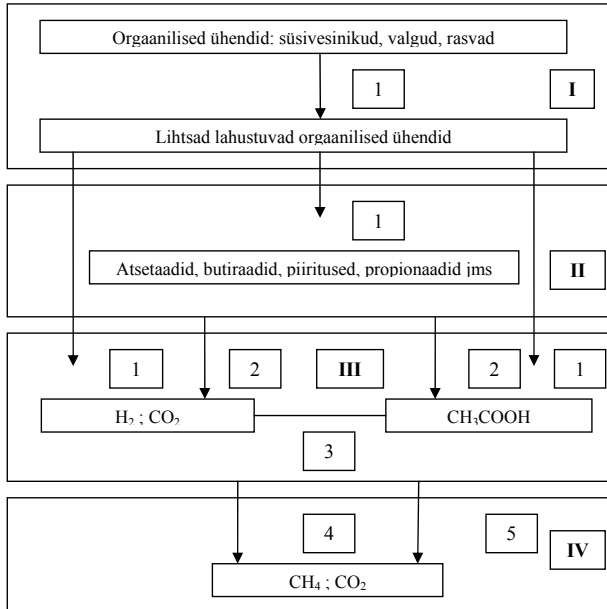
Orgaanilised ühendid: süsivesinikud, valgud, rasvad

1

I

Lihtsad lahustuvad orgaanilised ühendid

1

Atsetaadid, butiraadid, piiritused, propionaadid jms

II

1

2

III

2

1

$H_2$ ; $CO_2$

$CH_3COOH$

3

4

5

IV

$CH_4$ ; $CO_2$